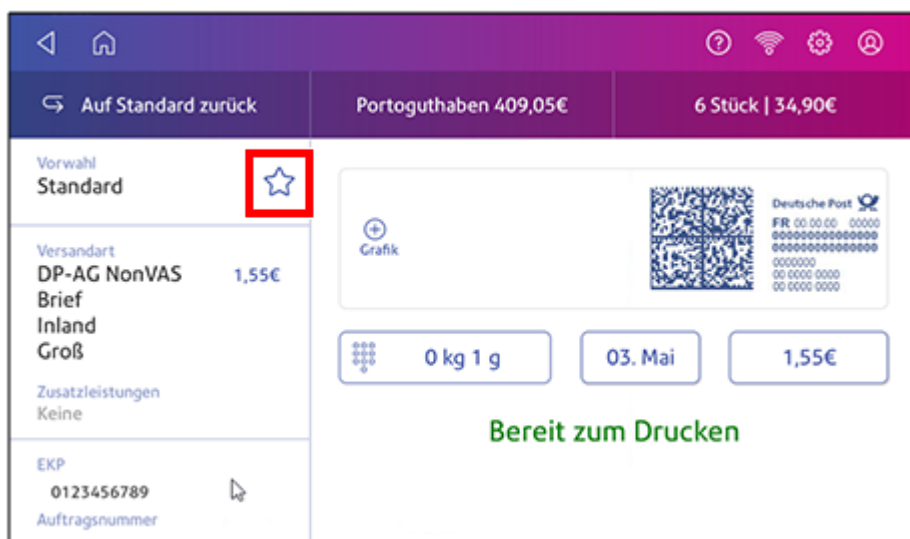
Auf Standard zurück

Portoguthaben 409,05€

6 Stück | 34,90€

Vorwahl
Standard

Versandart
DP-AG NonVAS 1,55€
Brief
Inland
Groß

Zusatzleistungen
Keine

EKP
0123456789

Auftragsnummer

Grafik

Deutsche Post
FR 00.00.00 00000
000000000000000
000000000000000
0000000
00 0000 0000
00 0000 0000

0 kg 1 g

03. Mai

1,55€

Bereit zum Drucken